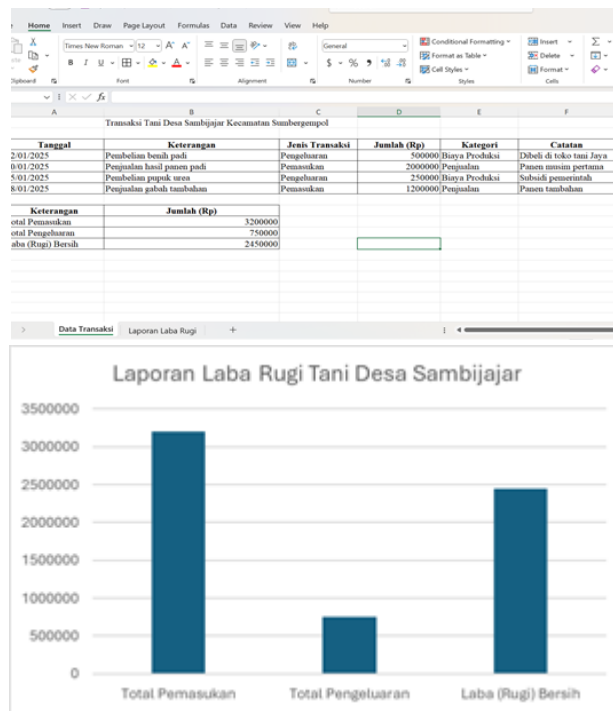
Home Insert Draw Page Layout Formulas Data Review View Help

Times New Roman 12 A A
B I U
General
$ % 9
Conditional Formatting
Format as Table
Cell Styles
Insert
Delete
Format
Σ
Clipboard Font Alignment Number Styles Cells

fx

A B C D E F

Transaksi Tani Desa Sambijajar Kecamatan Sumbergempol

| Tanggal | Keterangan | Jenis Transaksi | Jumlah (Rp) | Kategori | Catatan |
|---|---|---|---|---|---|
| 2/01/2025 | Pembelian benih padi | Pengeluaran | 500000 | Biaya Produksi | Dibeli di toko tani Jaya |
| 0/01/2025 | Penjualan hasil panen padi | Pemasukan | 2000000 | Penjualan | Panen musim pertama |
| 5/01/2025 | Pembelian pupuk urea | Pengeluaran | 250000 | Biaya Produksi | Subsidi pemerintah |
| 8/01/2025 | Penjualan gabah tambahan | Pemasukan | 1200000 | Penjualan | Panen tambahan |

| Keterangan | Jumlah (Rp) |
|---|---|
| otal Pemasukan | 3200000 |
| otal Pengeluaran | 750000 |
| aba (Rugi) Bersih | 2450000 |

Data Transaksi Laporan Laba Rugi +

Laporan Laba Rugi Tani Desa Sambijajar

3500000
3000000
2500000
2000000
1500000
1000000
500000
0

Total Pemasukan Total Pengeluaran Laba (Rugi) Bersih